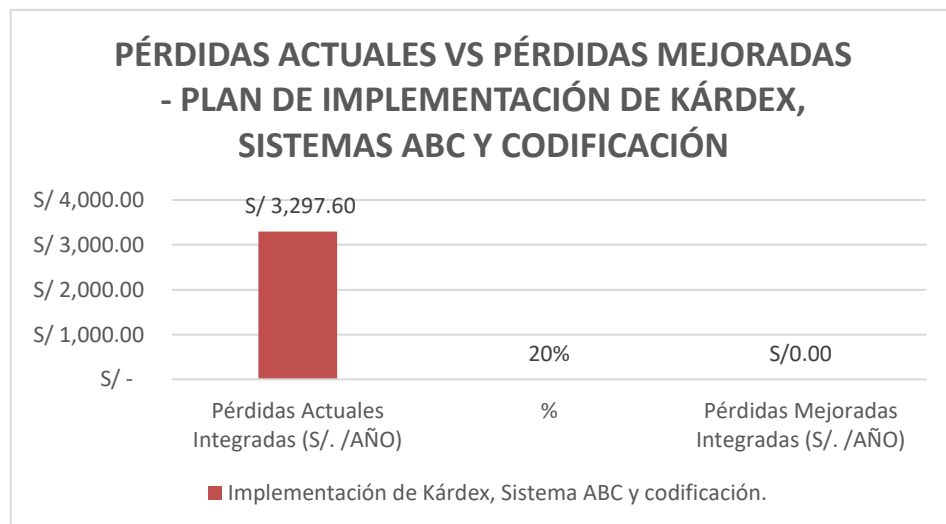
PÉRDIDAS ACTUALES VS PÉRDIDAS MEJORADAS - PLAN DE IMPLEMENTACIÓN DE KÁRDEX, SISTEMAS ABC Y CODIFICACIÓN

S/ 4,000.00
S/ 3,000.00
S/ 2,000.00
S/ 1,000.00
S/ -

S/ 3,297.60
20%
S/0.00

Pérdidas Actuales Integradas (S/. /AÑO)
%
Pérdidas Mejoradas Integradas (S/. /AÑO)

Implementación de Kárdex, Sistema ABC y codificación.